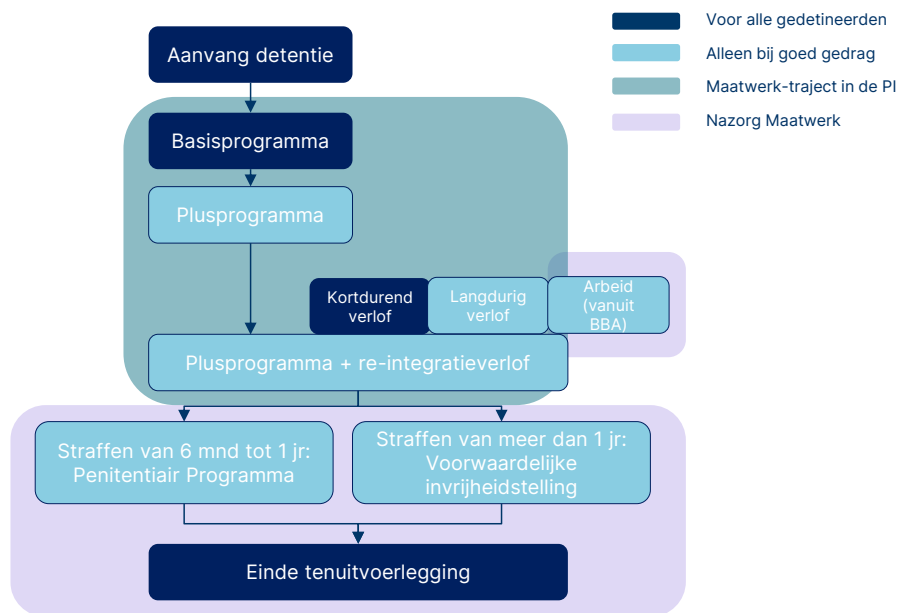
Voor alle gedetineerden
Alleen bij goed gedrag
Maatwerk-traject in de PI
Nazorg Maatwerk

Aanvang detentie

Basisprogramma

Plusprogramma

Kortdurend verlof

Langdurig verlof

Arbeid (vanuit BBA)

Plusprogramma + re-integratieverlof

Straffen van 6 mnd tot 1 jr: Penitentiair Programma

Straffen van meer dan 1 jr: Voorwaardelijke invrijheidstelling

Einde tenuitvoerlegging